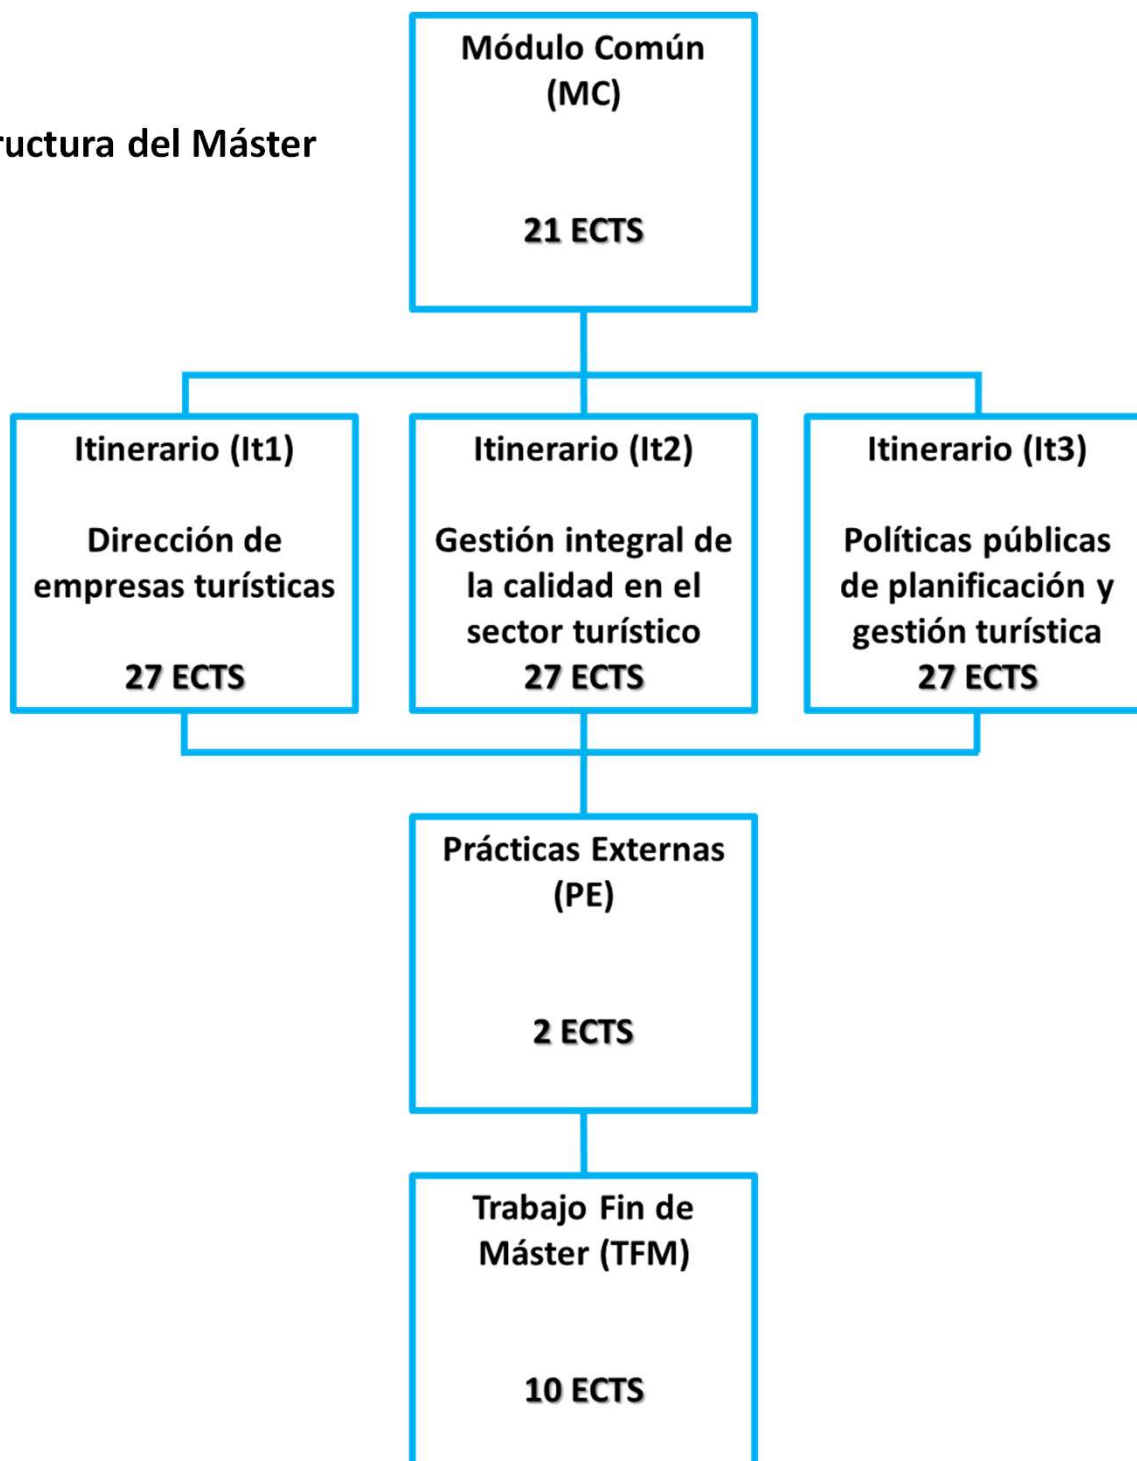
ructura del Máster

Módulo Común (MC)

21 ECTS

Itinerario (It1)

Dirección de empresas turísticas

27 ECTS

Itinerario (It2)

Gestión integral de la calidad en el sector turístico

27 ECTS

Itinerario (It3)

Políticas públicas de planificación y gestión turística

27 ECTS

Prácticas Externas (PE)

2 ECTS

Trabajo Fin de Máster (TFM)

10 ECTS